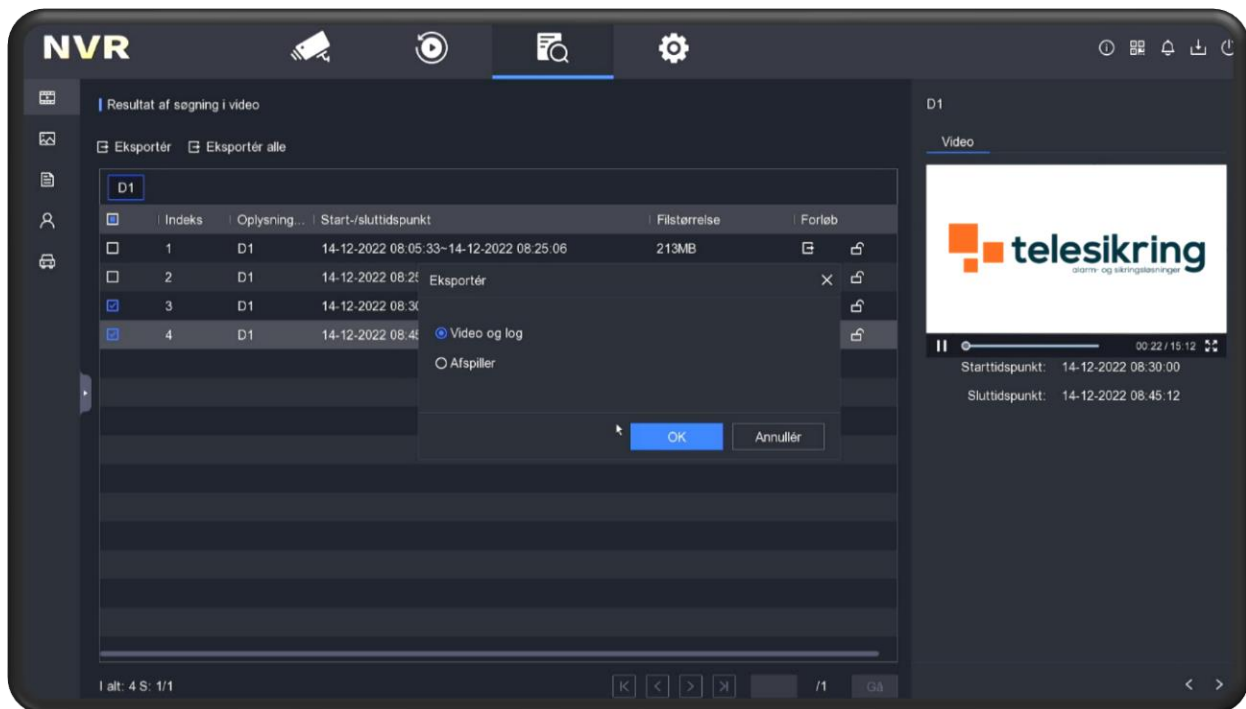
NVR

Resultat af søgning i video

Eksportér Eksportér alle

D1

| | Indeks | Oplysning... | Start-/sluttidspunkt | Filstørrelse | Forløb |
|---|---|---|---|---|---|
| | 1 | D1 | 14-12-2022 08:05:33~14-12-2022 08:25:06 | 213MB | |
| | 2 | D1 | 14-12-2022 08:2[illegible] | | |
| | 3 | D1 | 14-12-2022 08:3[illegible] | | |
| | 4 | D1 | 14-12-2022 08:4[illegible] | | |

Eksportér

Video og log
Afspiller

OK Annullér

I alt: 4 S: 1/1

/1 Gå

D1

Video

telesikring
alarm- og sikringsløsninger

00:22 / 15:12

Starttidspunkt: 14-12-2022 08:30:00
Sluttidspunkt: 14-12-2022 08:45:12